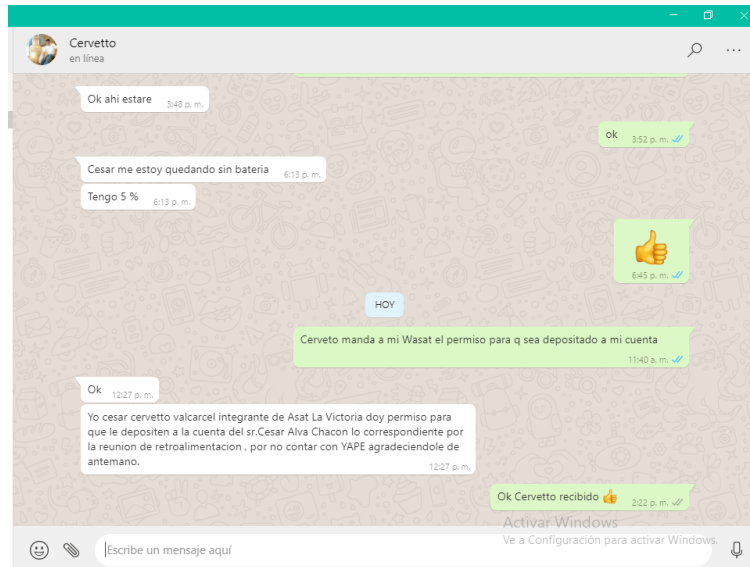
Cervetto
en línea

Ok ahi estare 3:48 p. m.

ok 3:52 p. m.

Cesar me estoy quedando sin bateria 6:13 p. m.

Tengo 5 % 6:13 p. m.

👍 6:45 p. m.

HOY

Cerveto manda a mi Wasat el permiso para q sea depositado a mi cuenta 11:40 a. m.

Ok 12:27 p. m.

Yo cesar cervetto valcarcel integrante de Asat La Victoria doy permiso para que le depositen a la cuenta del sr.Cesar Alva Chacon lo correspondiente por la reunion de retroalimentacion , por no contar con YAPE agradeciendole de antemano. 12:27 p. m.

Ok Cervetto recibido 👍 2:22 p. m.

Activar Windows
Ve a Configuración para activar Windows.

Escribe un mensaje aquí